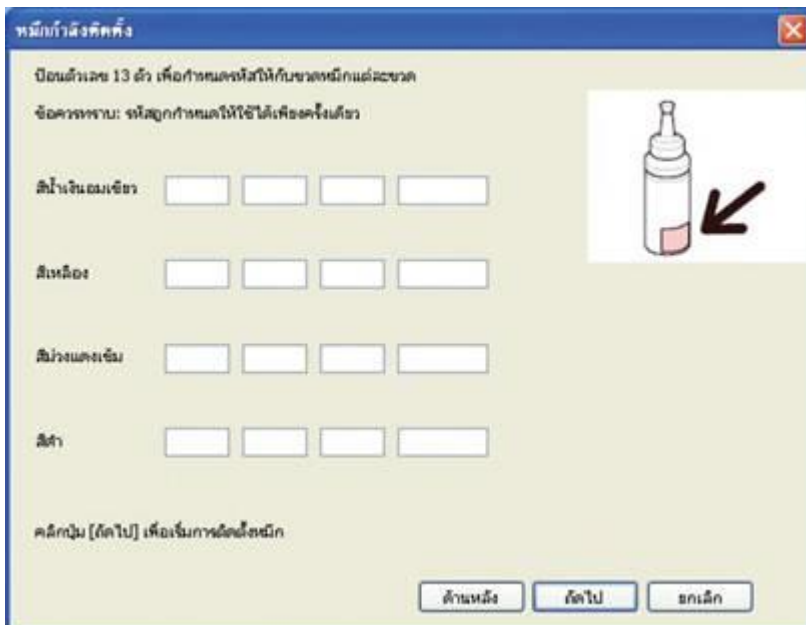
หมึกกำลังติดตั้ง

ป้อนตัวเลข 13 ตัว เพื่อกำหนดรหัสให้กับขวดหมึกแต่ละขวด

ข้อควรทราบ: รหัสถูกกำหนดให้ใช้ได้เพียงครั้งเดียว

สีน้ำเงินอมเขียว

สีเหลือง

สีม่วงแดงเข้ม

สีดำ

คลิกปุ่ม [ถัดไป] เพื่อเริ่มการติดตั้งหมึก

ด้านหลัง

ถัดไป

ยกเลิก